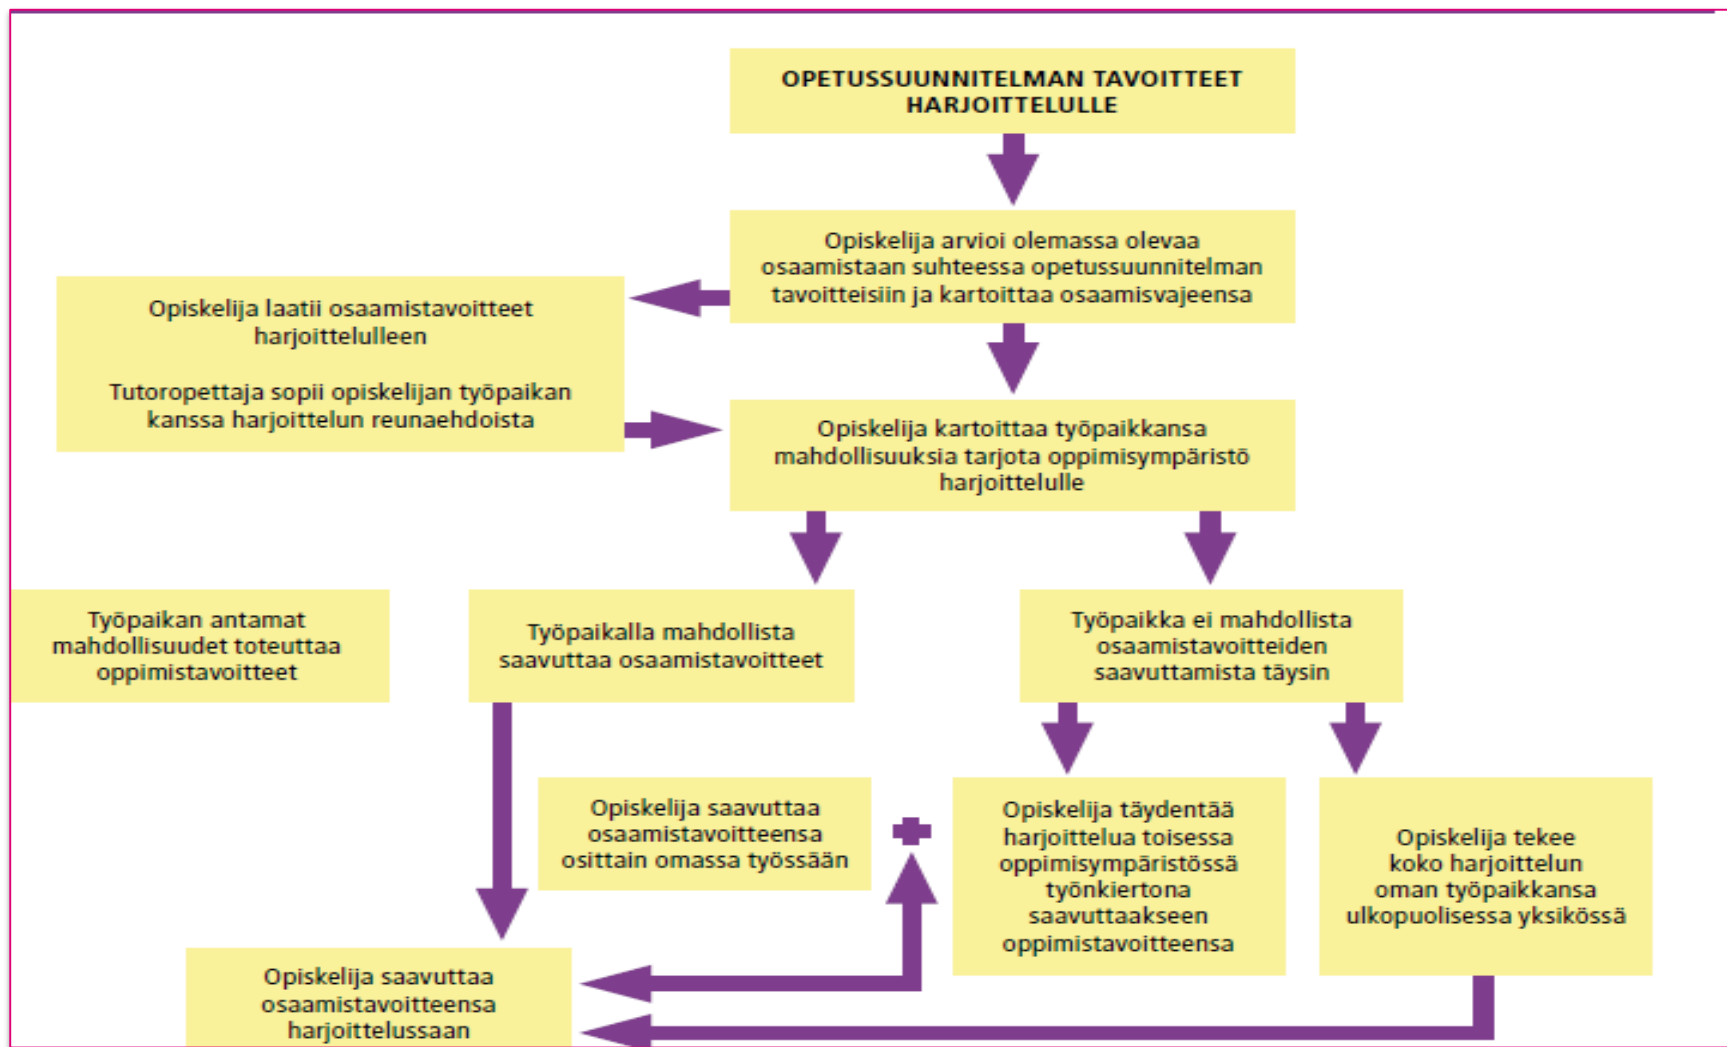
OPETUSSUUNNITELMAN TAVOITTEET HARJOITTELULLE

Opiskelija arvioi olemassa olevaa osaamistaan suhteessa opetussuunnitelman tavoitteisiin ja kartoittaa osaamisvajeensa

Opiskelija laatii osaamistavoitteet harjoittelulleen

Tutoropettaja sopii opiskelijan työpaikan kanssa harjoittelun reunaehdoista

Opiskelija kartoittaa työpaikkansa mahdollisuuksia tarjota oppimisympäristö harjoittelulle

Työpaikan antamat mahdollisuudet toteuttaa oppimistavoitteet

Työpaikalla mahdollista saavuttaa osaamistavoitteet

Työpaikka ei mahdollista osaamistavoitteiden saavuttamista täysin

Opiskelija saavuttaa osaamistavoitteensa osittain omassa työssään

+

Opiskelija täydentää harjoittelua toisessa oppimisympäristössä työnkiertona saavuttaakseen oppimistavoitteensa

Opiskelija tekee koko harjoittelun oman työpaikkansa ulkopuolisessa yksikössä

Opiskelija saavuttaa osaamistavoitteensa harjoittelussaan